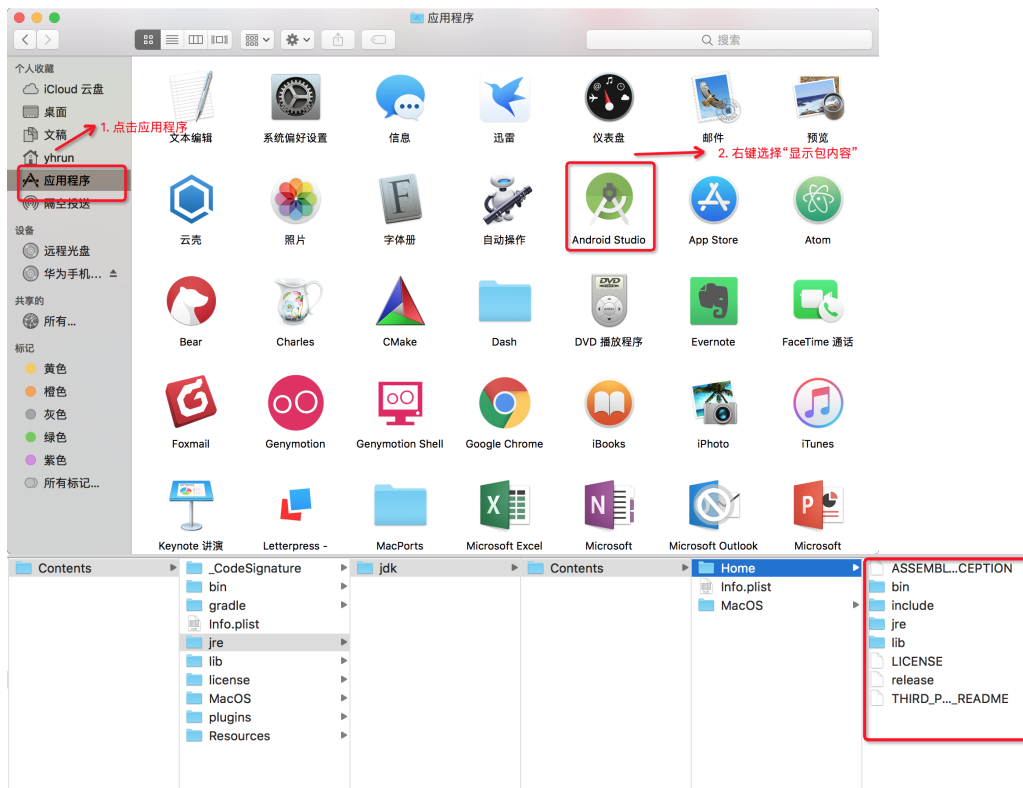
应用程序

搜索

个人收藏
iCloud 云盘
桌面
文稿
yhrun
应用程序
隔空投送
设备
远程光盘
华为手机...
共享的
所有...
标记
黄色
橙色
灰色
绿色
紫色
所有标记...

1. 点击应用程序
2. 右键选择“显示包内容”

文本编辑
系统偏好设置
信息
迅雷
仪表盘
邮件
预览
云壳
照片
字体册
自动操作
Android Studio
App Store
Atom
Bear
Charles
CMake
Dash
DVD 播放程序
Evernote
FaceTime 通话
Foxmail
Genymotion
Genymotion Shell
Google Chrome
iBooks
iPhoto
iTunes
Keynote 讲演
Letterpress -
MacPorts
Microsoft Excel
Microsoft
Microsoft Outlook
Microsoft

Contents
_CodeSignature
bin
gradle
Info.plist
jre
lib
license
MacOS
plugins
Resources
jdk
Contents
Home
Info.plist
MacOS
ASSEMBL...CEPTION
bin
include
jre
lib
LICENSE
release
THIRD_P..._README